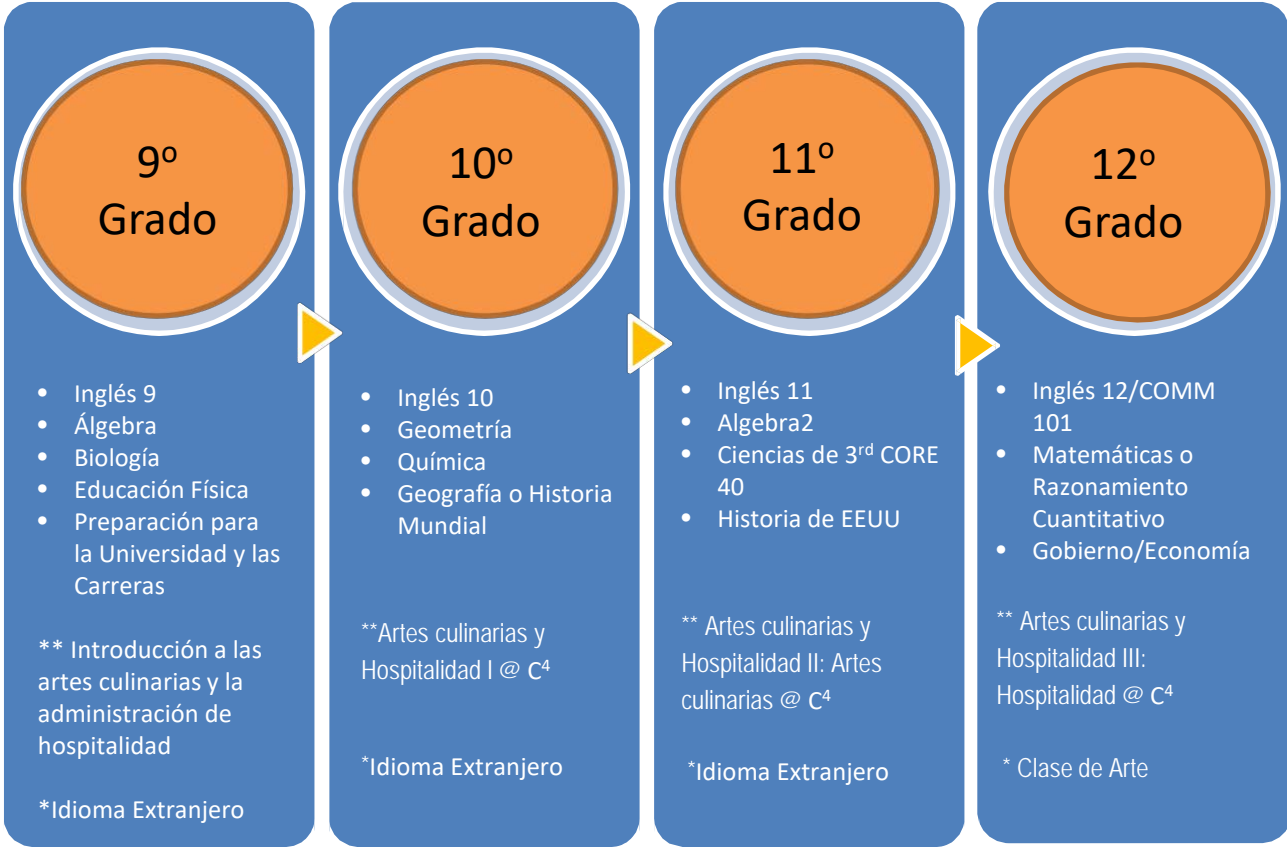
9º Grado

- Inglés 9
- Álgebra
- Biología
- Educación Física
- Preparación para la Universidad y las Carreras

** Introducción a las artes culinarias y la administración de hospitalidad

*Idioma Extranjero

10º Grado

- Inglés 10
- Geometría
- Química
- Geografía o Historia Mundial

**Artes culinarias y Hospitalidad I @ $C^4$

*Idioma Extranjero

11º Grado

- Inglés 11
- Algebra2
- Ciencias de 3$^{rd}$ CORE 40
- Historia de EEUU

** Artes culinarias y Hospitalidad II: Artes culinarias @ $C^4$

*Idioma Extranjero

12º Grado

- Inglés 12/COMM 101
- Matemáticas o Razonamiento Cuantitativo
- Gobierno/Economía

** Artes culinarias y Hospitalidad III: Hospitalidad @ $C^4$

* Clase de Arte